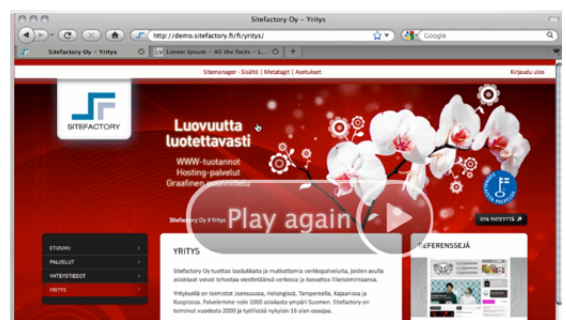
Sitefactory Oy – Yritys

http://demo.sitefactory.fi/fi/yritys/

Google

Sitefactory Oy – Yritys

Lorem ipsum – All the facts – L...

Sitemanager - Sisältö | Metatagit | Asetukset

Kirjaudu ulos

SITEFACTORY

Luovuutta luotettavasti

WWW-tuotannot
Hosting-palvelut
Graafinen suunnittelu

Sitefactory Oy > Yritys

Play again

OTA YHTEYTTÄ

ETUSIVU

PALVELUT

YHTEYSTIEDOT

YRITYS

YRITYS

Sitefactory Oy tuottaa laadukkaita ja muokattavia verkkopalveluita, joiden avulla asiakkaat voivat tehostaa viestintäänsä verkossa ja kasvattaa liiketoimintaansa.

Yrityksellä on toimistot Joensuussa, Helsingissä, Tampereella, Kajaanissa ja Kuopiossa. Palvelemme noin 1000 asiakasta ympäri Suomen. Sitefactory on toiminut vuodesta 2000 ja työllistää nykyisin 16 alan osaajaa.

REFERENSSEJÄ